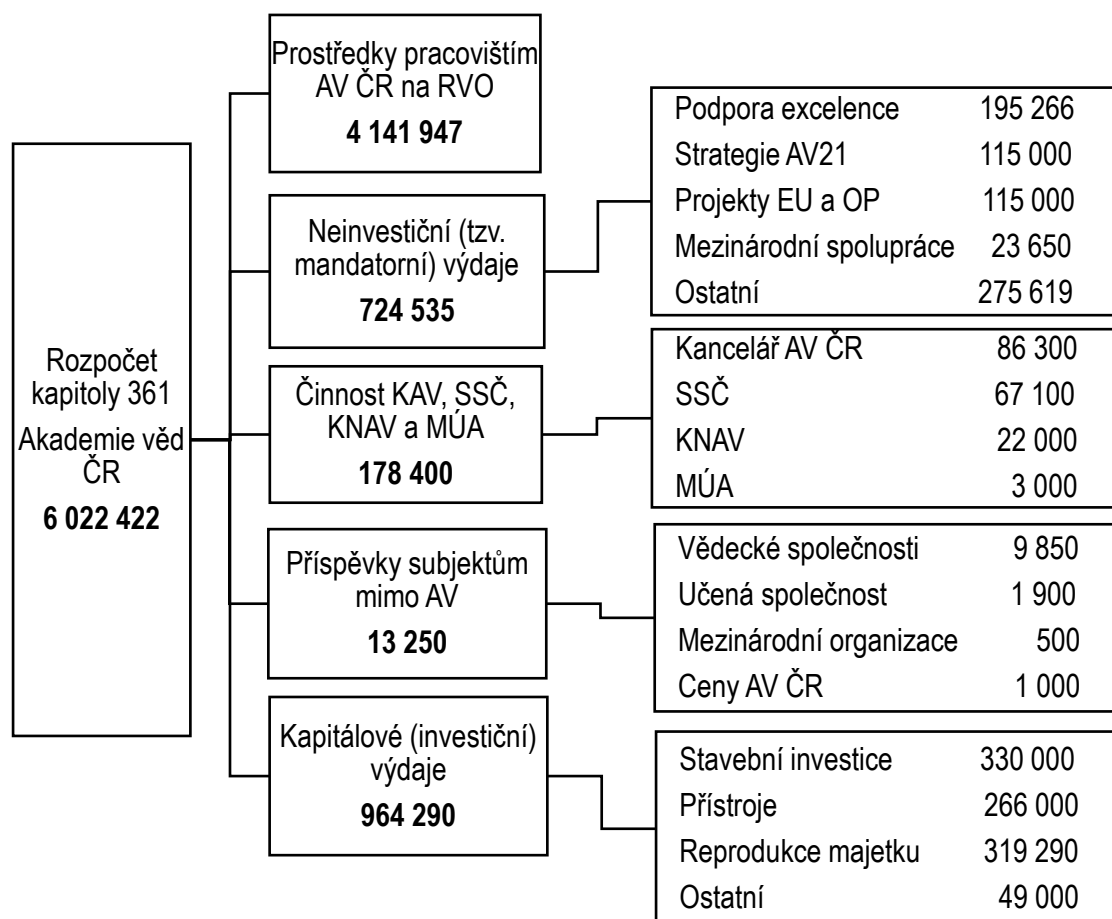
Rozpočet kapitoly 361
Akademie věd ČR
**6 022 422**

Prostředky pracovištím AV ČR na RVO
**4 141 947**

Neinvestiční (tzv. mandatorní) výdaje
**724 535**

| | |
|---|---|
| Podpora excelence | 195 266 |
| Strategie AV21 | 115 000 |
| Projekty EU a OP | 115 000 |
| Mezinárodní spolupráce | 23 650 |
| Ostatní | 275 619 |

Činnost KAV, SSČ, KNAV a MÚA
**178 400**

| | |
|---|---|
| Kancelář AV ČR | 86 300 |
| SSČ | 67 100 |
| KNAV | 22 000 |
| MÚA | 3 000 |

Příspěvky subjektům mimo AV
**13 250**

| | |
|---|---|
| Vědecké společnosti | 9 850 |
| Učená společnost | 1 900 |
| Mezinárodní organizace | 500 |
| Ceny AV ČR | 1 000 |

Kapitálové (investiční) výdaje
**964 290**

| | |
|---|---|
| Stavební investice | 330 000 |
| Přístroje | 266 000 |
| Reprodukce majetku | 319 290 |
| Ostatní | 49 000 |